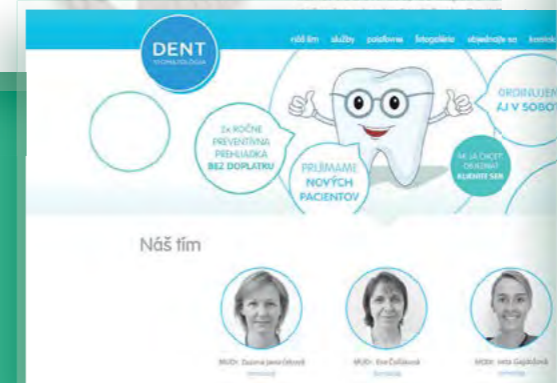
DENT
STOMATOLÓGIA

náš tím služby pobočky fotogaléria objednajte sa kontakt

2x ROČNE PREVENTÍVNA PREHLIADKA BEZ DOPLATKU

PRIJÍMAME NOVÝCH PACIENTOV

ORDINUJEM AJ V SOBOT

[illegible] KLIKNITE SEM

Náš tím

MUDr. Zuzana Jerochíková
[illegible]

MUDr. Eva Čelláková
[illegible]

MDDr. Iveta Gajdošová
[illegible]